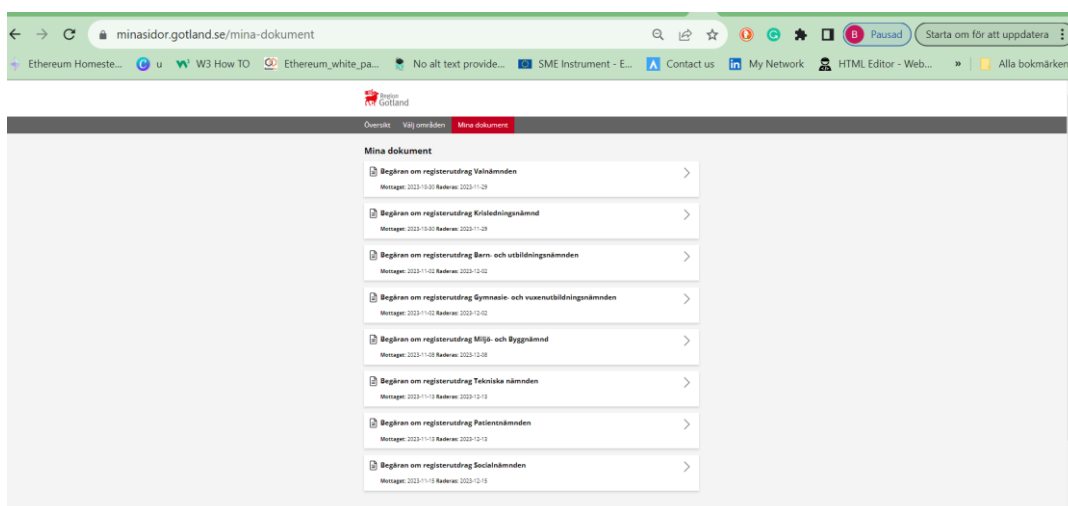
minasidor.gotland.se/mina-dokument

B Pausad

Starta om för att uppdatera

Ethereum Homeste... u W3 How TO Ethereum_white_pa... No alt text provide... SME Instrument - E... Contact us My Network HTML Editor - Web... » Alla bokmärken

Region Gotland

Översikt Välj områden Mina dokument

Mina dokument

Begäran om registerutdrag Valnämnden
Mottaget: 2023-10-30 Raderas: 2023-11-29

Begäran om registerutdrag Krisledningsnämnd
Mottaget: 2023-10-30 Raderas: 2023-11-29

Begäran om registerutdrag Barn- och utbildningsnämnden
Mottaget: 2023-11-02 Raderas: 2023-12-02

Begäran om registerutdrag Gymnasie- och vuxenutbildningsnämnden
Mottaget: 2023-11-02 Raderas: 2023-12-02

Begäran om registerutdrag Miljö- och Byggnämnd
Mottaget: 2023-11-08 Raderas: 2023-12-08

Begäran om registerutdrag Tekniska nämnden
Mottaget: 2023-11-13 Raderas: 2023-12-13

Begäran om registerutdrag Patientnämnden
Mottaget: 2023-11-13 Raderas: 2023-12-13

Begäran om registerutdrag Socialnämnden
Mottaget: 2023-11-15 Raderas: 2023-12-15